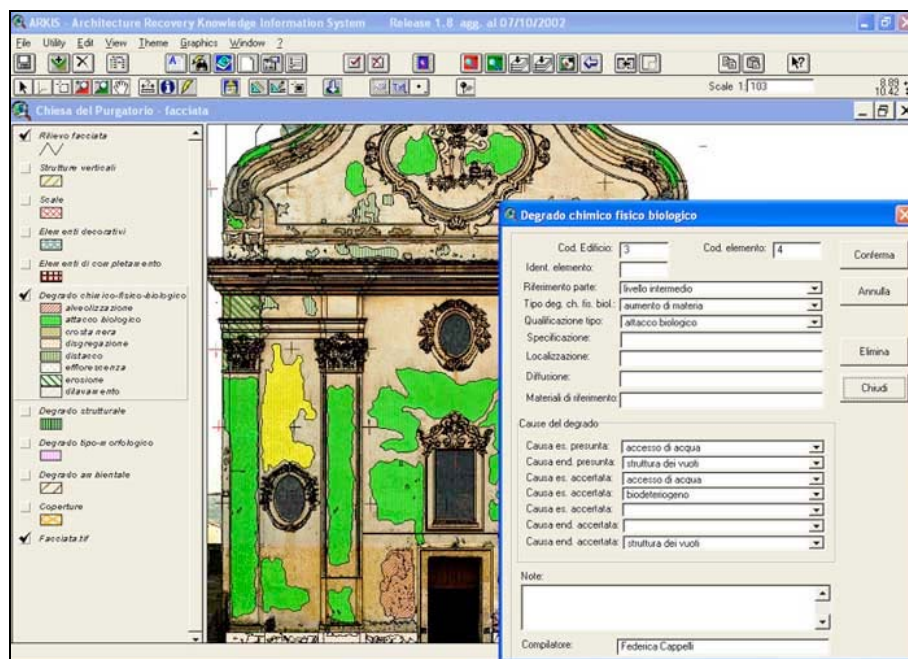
ARKIS - Architecture Recovery Knowledge Information System Release 1.8 agg. al 07/10/2002

File Utility Edit View Theme Graphics Window ?

Scale 1: 103

8.89
10.42

Chiesa del Purgatorio - facciata

Rilievo facciata

Strutture verticali

Scale

Elementi decorativi

Elementi di completamento

Degrado chimico-fisico-biologico
alveolizzazione
attacco biologico
crosta nera
disgregazione
distacco
efflorescenza
erosione
dilavamento

Degrado strutturale

Degrado tipo-morfologico

Degrado ambientale

Coperture

Facciata.tif

Degrado chimico fisico biologico

Cod. Edificio: 3
Cod. elemento: 4
Ident. elemento:
Riferimento parte: livello intermedio
Tipo deg. ch. fis. biol.: aumento di materia
Qualificazione tipo: attacco biologico
Specificazione:
Localizzazione:
Diffusione:
Materiali di riferimento:

Conferma
Annulla
Elimina
Chiudi

Cause del degrado
Causa es. presunta: accesso di acqua
Causa end. presunta: struttura dei vuoti
Causa es. accertata: accesso di acqua
Causa es. accertata: biodeteriogeno
Causa es. accertata:
Causa end. accertata:
Causa end. accertata: struttura dei vuoti

Note:

Compilatore: Federica Cappelli